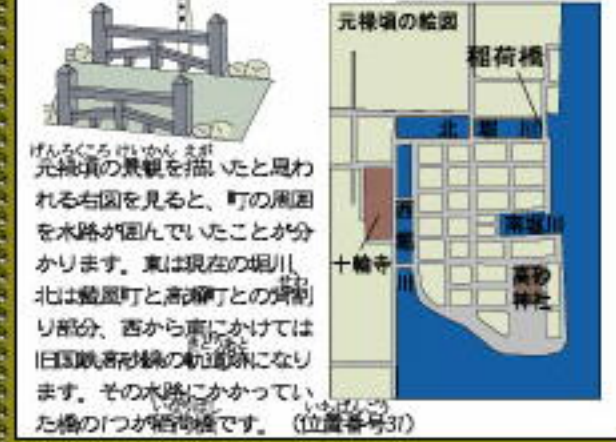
元禄頃の絵図

稲荷橋

北　堀　川

西　堀　川

南堀川

十軒寺

高砂神社

げんろくころ　けいかん　えが
元禄頃の景観を描いたと思われる右図を見ると、町の周囲を水路が囲んでいたことが分かります。東は現在の堀川、北は鍛屋町と高瀬町との境割り部分、西から南にかけては旧国鉄高砂線の軌道跡になります。その水路にかかっていた橋の1つが稲荷橋です。（位置番号37）